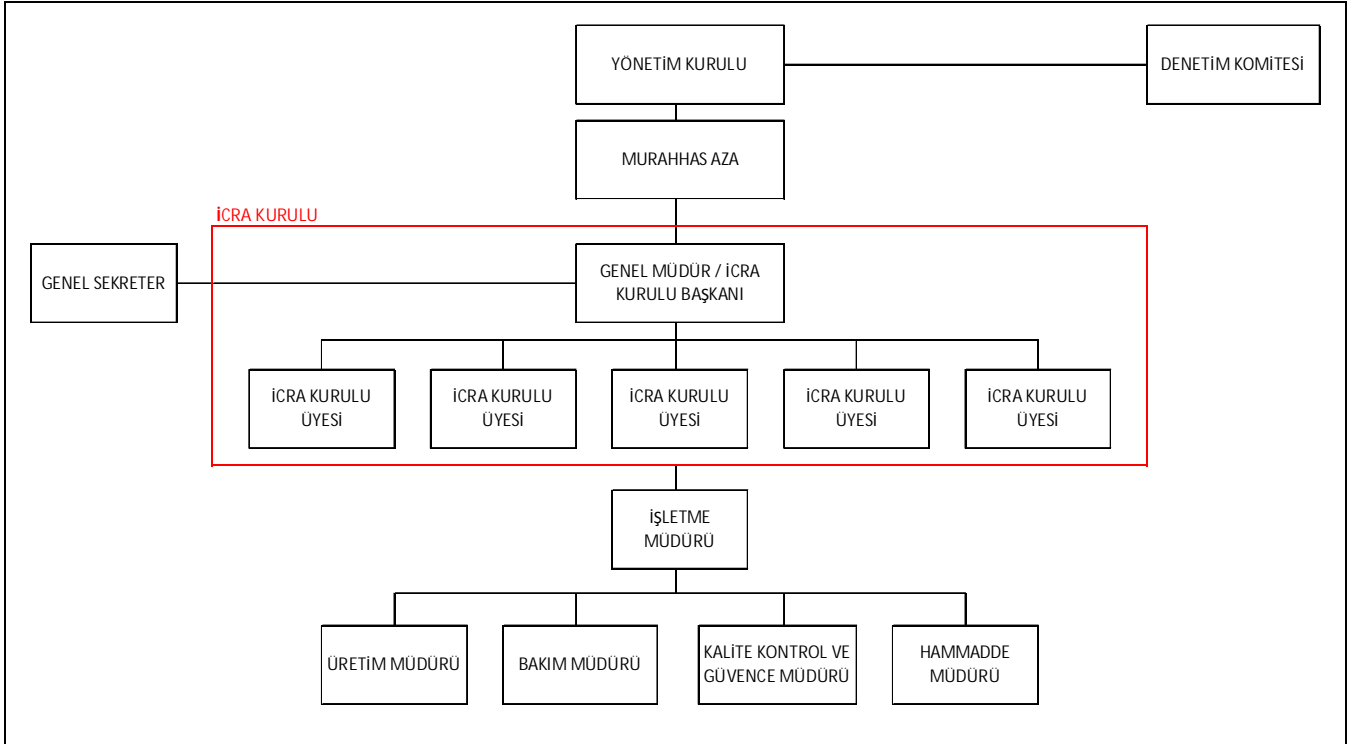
YÖNETİM KURULU

DENETİM KOMİTESİ

MURAHHAS AZA

İCRA KURULU

GENEL SEKRETER

GENEL MÜDÜR / İCRA KURULU BAŞKANI

İCRA KURULU ÜYESİ

İCRA KURULU ÜYESİ

İCRA KURULU ÜYESİ

İCRA KURULU ÜYESİ

İCRA KURULU ÜYESİ

İŞLETME MÜDÜRÜ

ÜRETİM MÜDÜRÜ

BAKIM MÜDÜRÜ

KALİTE KONTROL VE GÜVENCE MÜDÜRÜ

HAMMADDE MÜDÜRÜ